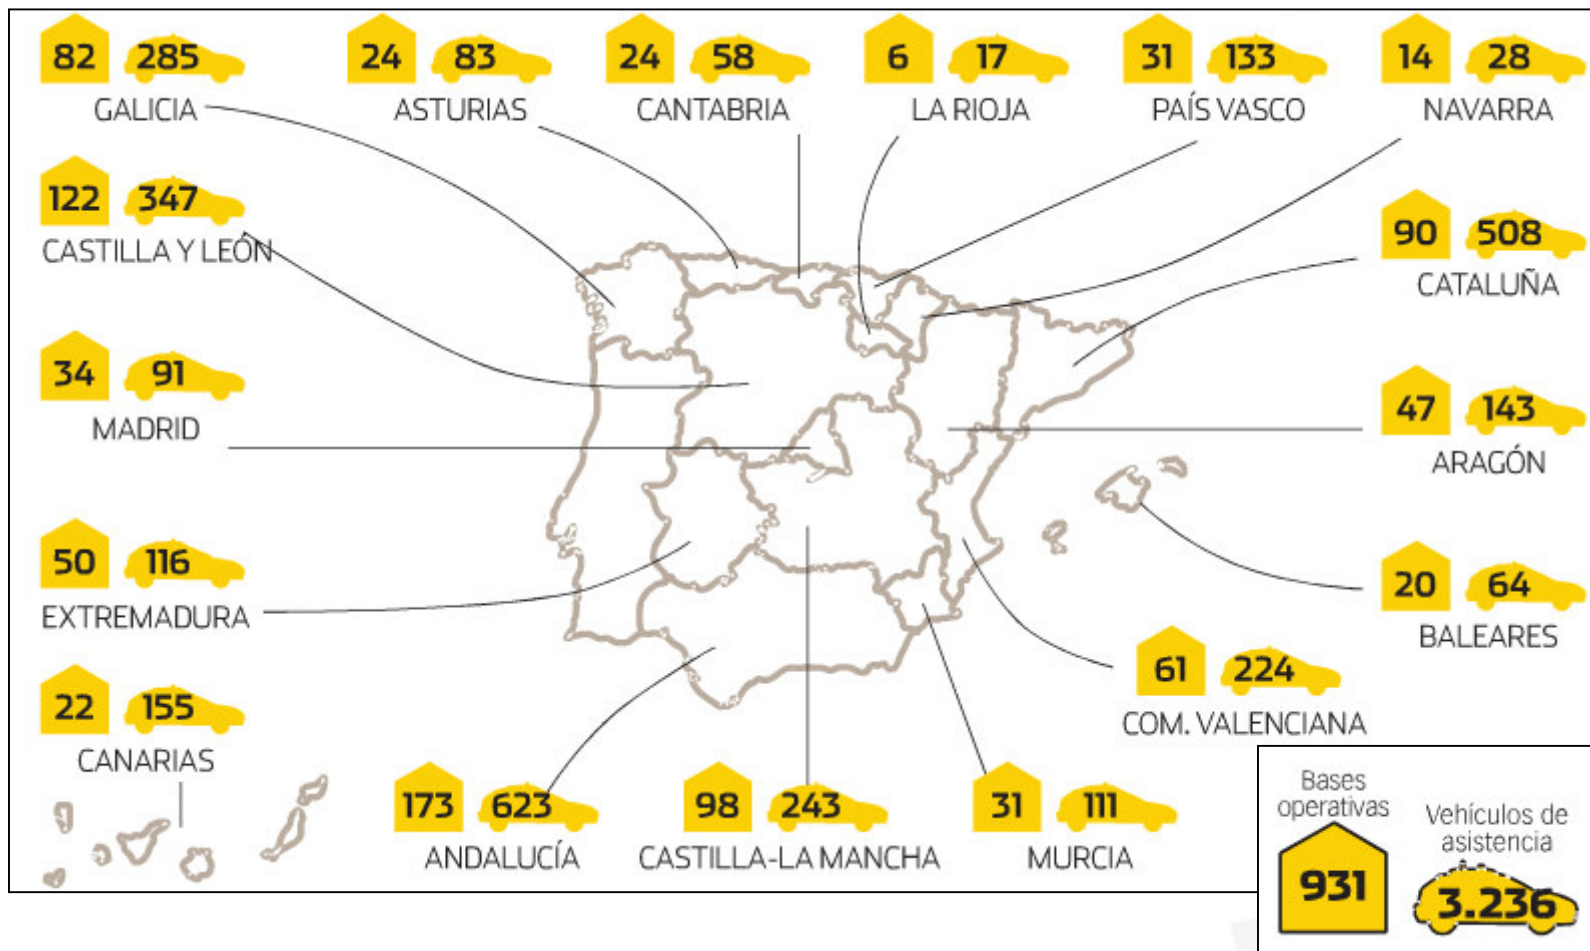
82 285
GALICIA

24 83
ASTURIAS

24 58
CANTABRIA

6 17
LA RIOJA

31 133
PAÍS VASCO

14 28
NAVARRA

122 347
CASTILLA Y LEÓN

90 508
CATALUÑA

34 91
MADRID

47 143
ARAGÓN

50 116
EXTREMADURA

20 64
BALEARES

61 224
COM. VALENCIANA

22 155
CANARIAS

173 623
ANDALUCÍA

98 243
CASTILLA-LA MANCHA

31 111
MURCIA

Bases operativas
931

Vehículos de asistencia
3.236